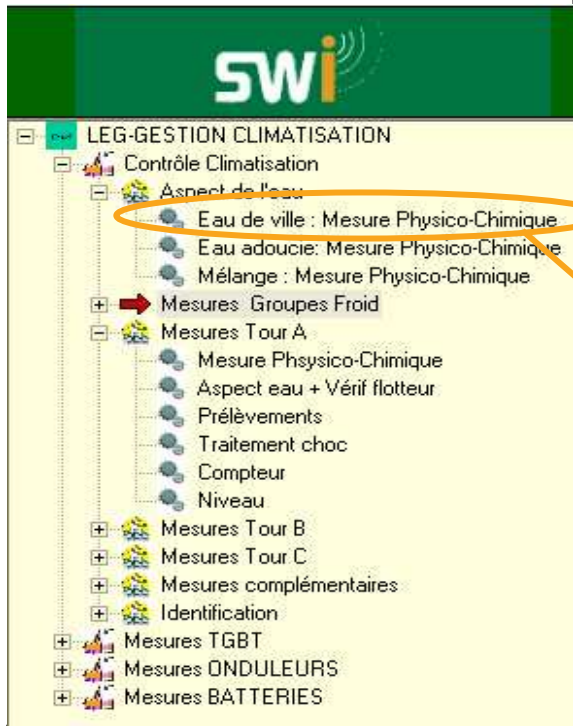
SWi

LEG-GESTION CLIMATISATION
Contrôle Climatisation
Aspect de l'eau
Eau de ville : Mesure Physico-Chimique
Eau adoucie: Mesure Physico-Chimique
Mélange : Mesure Physico-Chimique
Mesures Groupes Froid
Mesures Tour A
Mesure Phsysico-Chimique
Aspect eau + Vérif flotteur
Prélèvements
Traitement choc
Compteur
Niveau
Mesures Tour B
Mesures Tour C
Mesures complémentaires
Identification
Mesures TGBT
Mesures ONDULEURS
Mesures BATTERIES